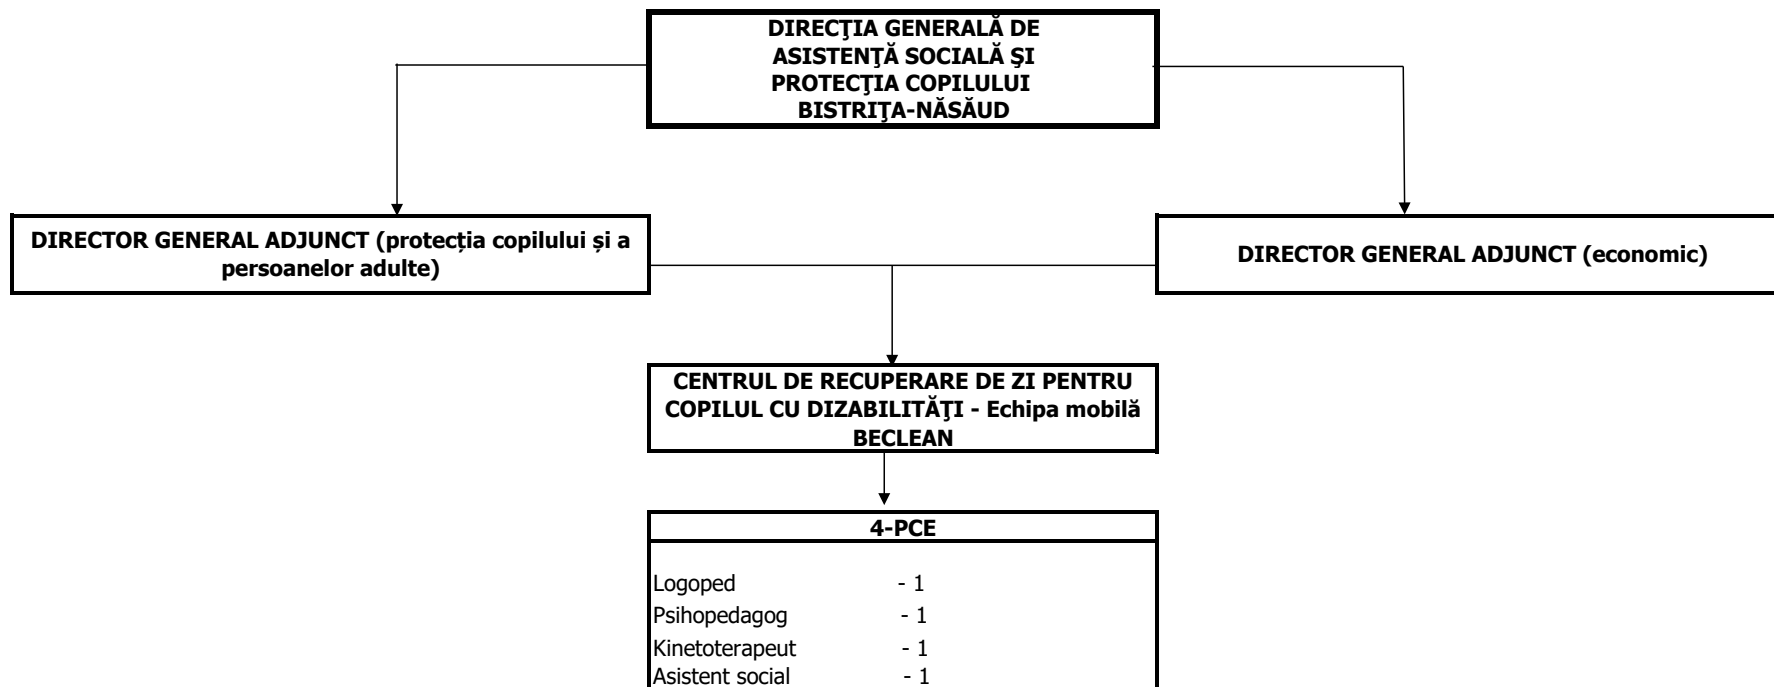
DIRECŢIA GENERALĂ DE ASISTENŢĂ SOCIALĂ ŞI PROTECŢIA COPILULUI BISTRIŢA-NĂSĂUD

DIRECTOR GENERAL ADJUNCT (protecția copilului și a persoanelor adulte)

DIRECTOR GENERAL ADJUNCT (economic)

CENTRUL DE RECUPERARE DE ZI PENTRU COPILUL CU DIZABILITĂŢI - Echipa mobilă BECLEAN

4-PCE

Logoped - 1
Psihopedagog - 1
Kinetoterapeut - 1
Asistent social - 1